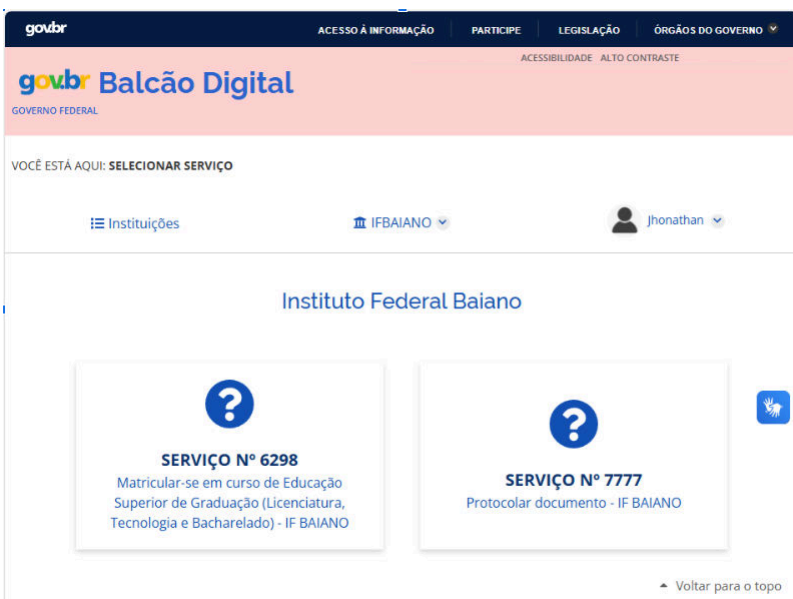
gov.br

ACESSO À INFORMAÇÃO | PARTICIPE | LEGISLAÇÃO | ÓRGÃOS DO GOVERNO

gov.br Balcão Digital
GOVERNO FEDERAL

ACESSIBILIDADE ALTO CONTRASTE

VOCÊ ESTÁ AQUI: SELECIONAR SERVIÇO

Instituições

IFBAIANO

Jhonathan

Instituto Federal Baiano

SERVIÇO Nº 6298
Matricular-se em curso de Educação Superior de Graduação (Licenciatura, Tecnologia e Bacharelado) - IF BAIANO

SERVIÇO Nº 7777
Protocolar documento - IF BAIANO

Voltar para o topo